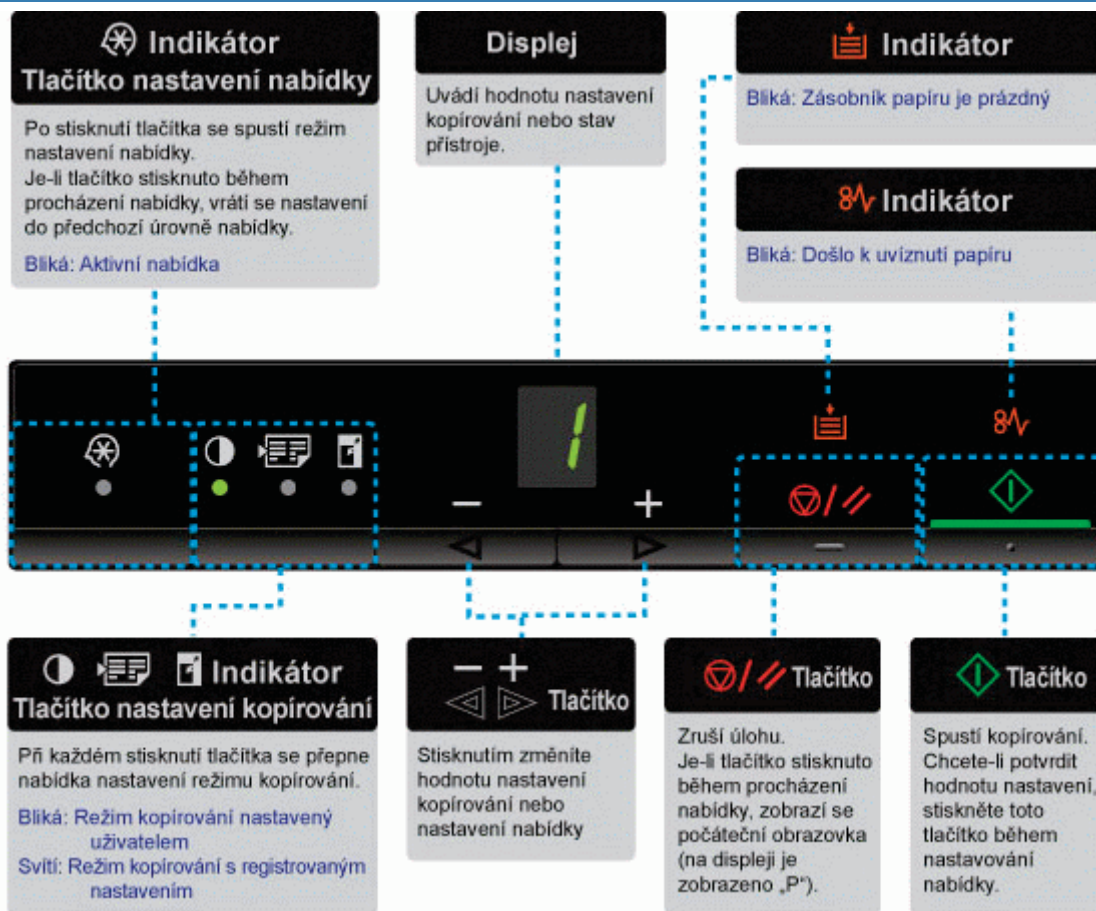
Indikátor
Tlačítko nastavení nabídky

Po stisknutí tlačítka se spustí režim nastavení nabídky.
Je-li tlačítko stisknuto během procházení nabídky, vrátí se nastavení do předchozí úrovně nabídky.

Bliká: Aktivní nabídka

Displej

Uvádí hodnotu nastavení kopírování nebo stav přístroje.

Indikátor

Bliká: Zásobník papíru je prázdný

Indikátor

Bliká: Došlo k uvíznutí papíru

1

−

+

Indikátor
Tlačítko nastavení kopírování

Při každém stisknutí tlačítka se přepne nabídka nastavení režimu kopírování.

Bliká: Režim kopírování nastavený uživatelem
Svítí: Režim kopírování s registrovaným nastavením

− +
Tlačítko

Stisknutím změníte hodnotu nastavení kopírování nebo nastavení nabídky

Tlačítko

Zruší úlohu.
Je-li tlačítko stisknuto během procházení nabídky, zobrazí se počáteční obrazovka (na displeji je zobrazeno „P").

Tlačítko

Spustí kopírování.
Chcete-li potvrdit hodnotu nastavení, stiskněte toto tlačítko během nastavování nabídky.